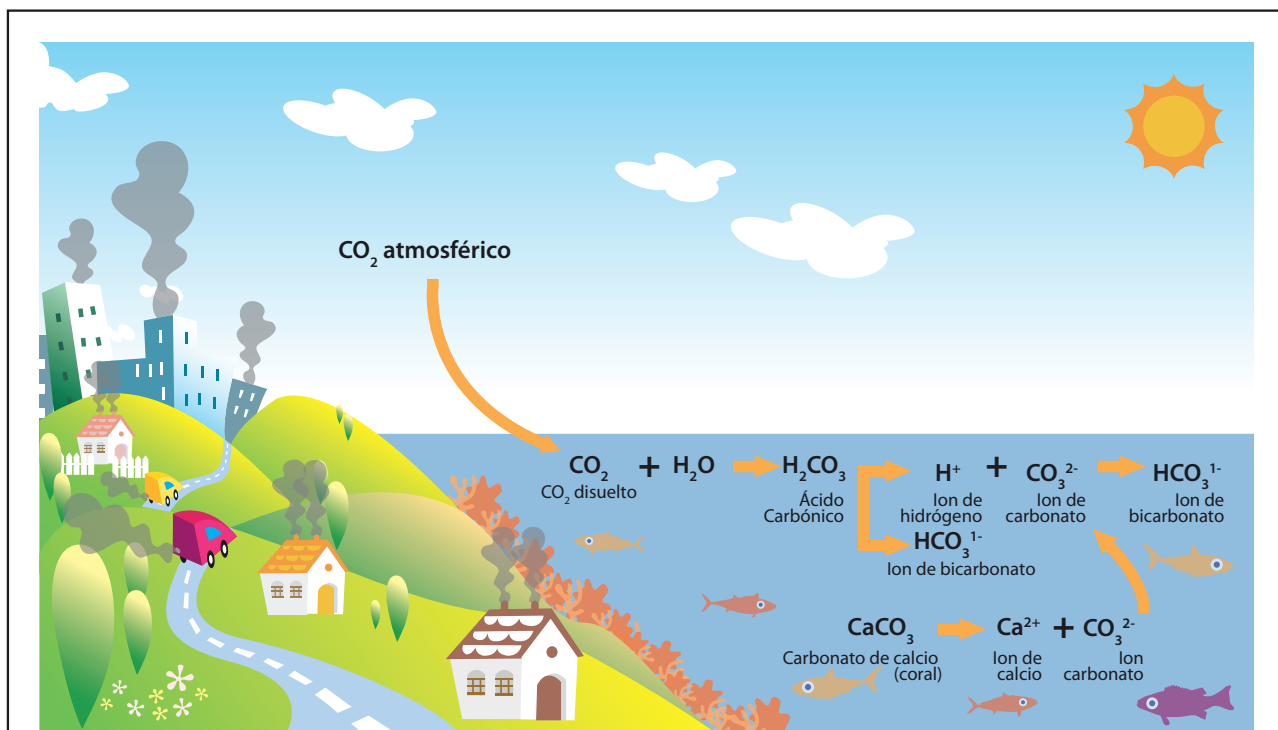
$CO_2$ atmosférico

$CO_2$ + $H_2O$ → $H_2CO_3$ → $H^+$ + $CO_3^{2-}$ → $HCO_3^{1-}$

$CO_2$ disuelto

Ácido Carbónico

Ion de hidrógeno

Ion de carbonato

Ion de bicarbonato

$HCO_3^{1-}$

Ion de bicarbonato

$CaCO_3$ → $Ca^{2+}$ + $CO_3^{2-}$

Carbonato de calcio (coral)

Ion de calcio

Ion carbonato